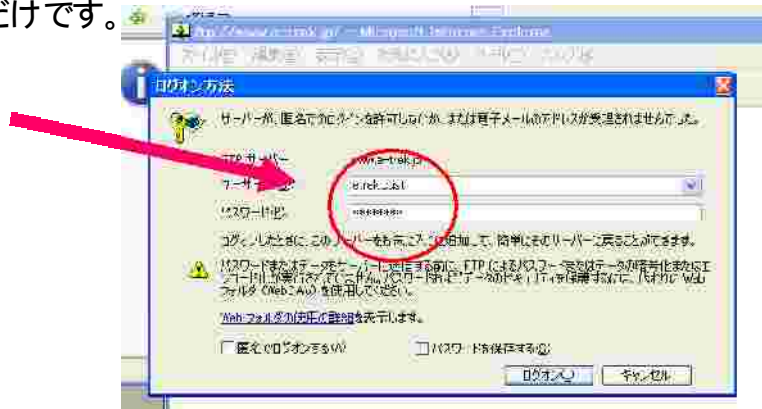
だけです。

http://www.a-trek.jp/ - Microsoft Internet Explorer

ファイル(F) 編集(E) 表示(V) お気に入り(A) ツール(T) ヘルプ(H)

ログオン方法

サーバーが、匿名でのログオンを許可しないか、または電子メールのアドレスが受理されませんでした。

FTP サーバー: www.a-trek.jp

ユーザー名(U): a-trek.jp.at

パスワード(P): ********

ログオンしたときに、このサーバーをお気に入りに追加して、簡単にそのサーバーに戻ることができます。

パスワードまたはデータをサーバーに送信する前に、FTP によるパスワードまたはデータが暗号化またはエンコードされないことに注意してください。パスワード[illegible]データのセキュリティを保護するには、代わりに Web フォルダ (WebDAV) を使用してください。

Web フォルダの使用の詳細を表示します。

匿名でログオンする(A)

パスワードを保存する(S)

ログオン(L)

キャンセル